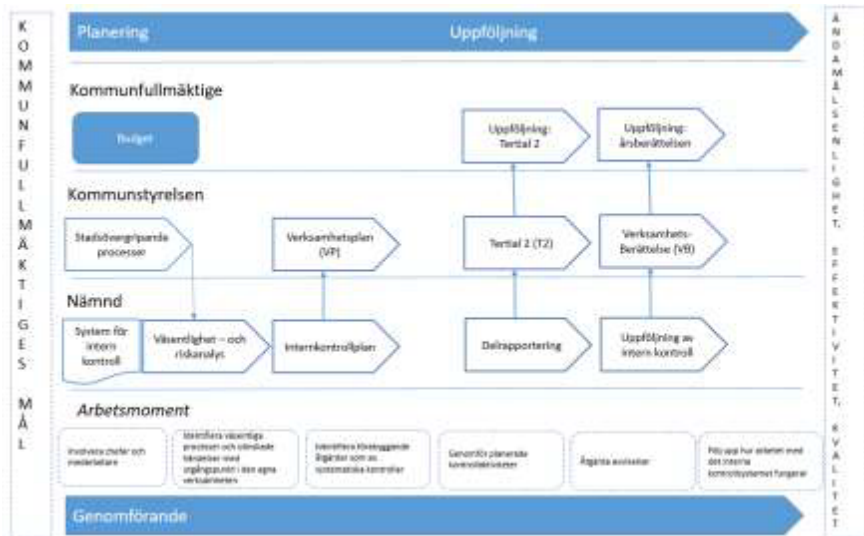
K O M M U N F U L L M Ä K T I G E S M Å L

Planering

Uppföljning

Å N D A M Å L S E N L I G H E T, E F F E K T I V I T E T, K V A L I T E T

Kommunfullmäktige

Budget

Uppföljning: Tertial 2

Uppföljning: årsberättelsen

Kommunstyrelsen

Stadsövergripande processer

Verksamhetsplan (VP)

Tertial 2 (T2)

Verksamhets-Berättelse (VB)

Nämnd

System för intern kontroll

Väsentlighet – och riskanalys

Internkontrollplan

Delrapportering

Uppföljning av intern kontroll

Arbetsmoment

Involvera chefer och medarbetare

Identifiera väsentliga processer och oönskade händelser med utgångspunkt i den egna verksamheten

Identifiera föreliggande åtgärder som ex. systematiska kontroller

Genomför planerade kontrollaktiviteter

Åtgärda avvikelser

Följ upp hur arbetet med det interna kontrollsystemet fungerar

Genomförande